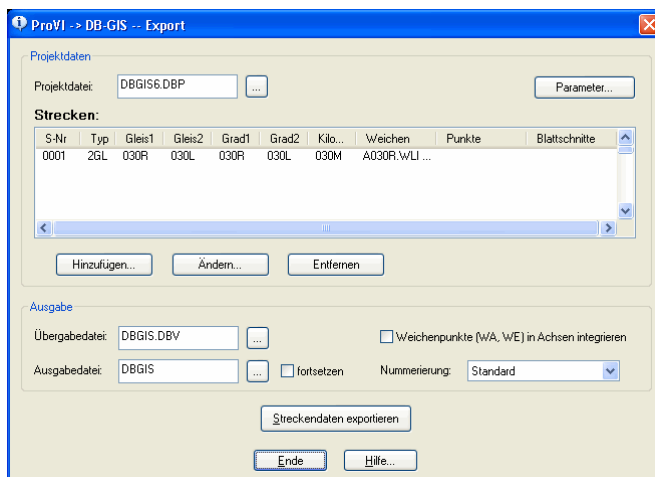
ProVI -> DB-GIS -- Export

Projektdaten

Projektdatei: DBGIS6.DBP ...

Parameter...

Strecken:

| S-Nr | Typ | Gleis1 | Gleis2 | Grad1 | Grad2 | Kilo... | Weichen | Punkte | Blattschnitte |
|---|---|---|---|---|---|---|---|---|---|
| 0001 | 2GL | 030R | 030L | 030R | 030L | 030M | A030R.WLI ... | | |

Hinzufügen... Ändern... Entfernen

Ausgabe

Übergabedatei: DBGIS.DBV ...

Weichenpunkte (WA, WE) in Achsen integrieren

Ausgabedatei: DBGIS ... fortsetzen

Nummerierung: Standard

Streckendaten exportieren

Ende Hilfe...